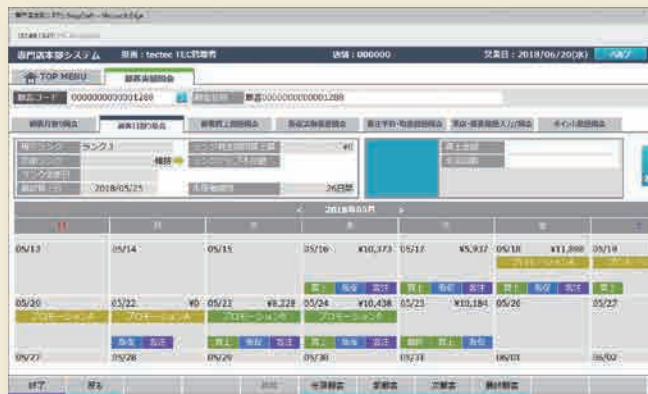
専門店本部システム　担当：tectec TEC担当者　店舗：000000　営業日：2018/06/20(水)　ヘルプ

TOP MENU　顧客来店照会

顧客コード 0000000000001288　顧客氏名 顧客0000000000001288

顧客売上照会　顧客日割り照会

ランク1
2018/05/25
¥0
26日間

2018年05月

| 日 | 月 | 火 | 水 | 木 | 金 | 土 |
|---|---|---|---|---|---|---|
| 05/13 | 05/14 | 05/15 | 05/16 ¥10,373 | 05/17 ¥5,937 | 05/18 ¥11,880 | 05/19 |
| 05/20 | 05/22 ¥0 | 05/22 ¥8,228 | 05/24 ¥10,438 | 05/25 ¥10,184 | 05/26 | 05/27 |
| 05/27 | 05/28 | 05/29 | 05/30 | 05/31 | 06/01 | 06/02 |

終了　戻る